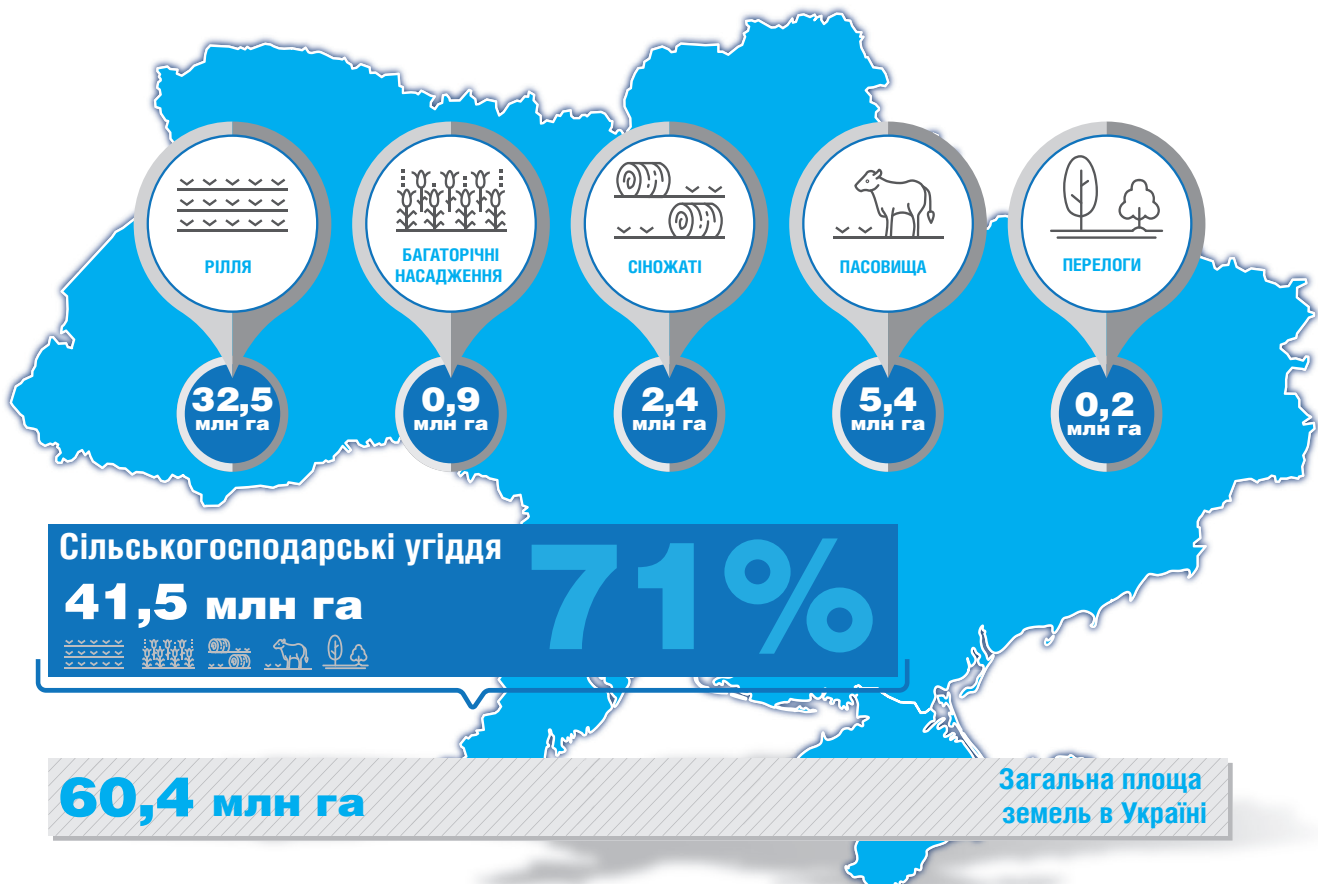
РІЛЛЯ

32,5 млн га

БАГАТОРІЧНІ НАСАДЖЕННЯ

0,9 млн га

СІНОЖАТІ

2,4 млн га

ПАСОВИЩА

5,4 млн га

ПЕРЕЛОГИ

0,2 млн га

Сільськогосподарські угіддя

41,5 млн га

71%

60,4 млн га

Загальна площа земель в Україні